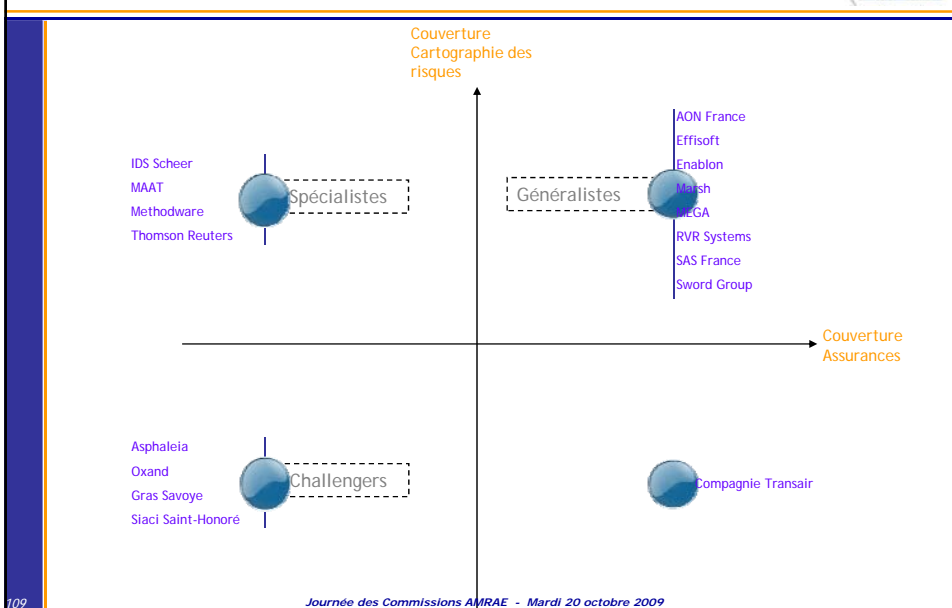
Couverture Cartographie des risques

IDS Scheer
MAAT
Methodware
Thomson Reuters

Spécialistes

Généralistes

AON France
Effisoft
Enablon
Marsh
MEGA
RVR Systems
SAS France
Sword Group

Couverture Assurances

Asphaleia
Oxand
Gras Savoye
Siaci Saint-Honoré

Challengers

Compagnie Transair

109

Journée des Commissions AMRAE - Mardi 20 octobre 2009